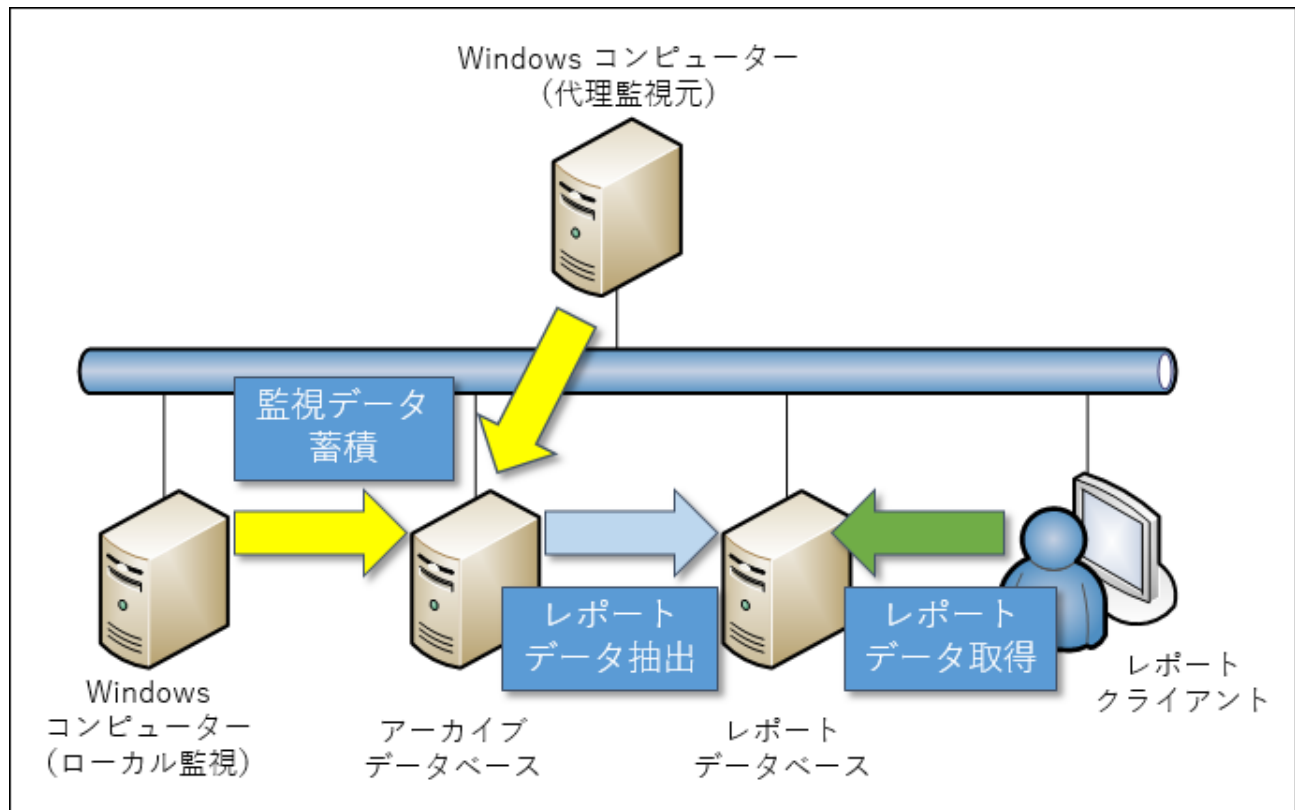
Windows コンピューター
(代理監視元)

監視データ
蓄積

レポート
データ抽出

レポート
データ取得

Windows
コンピューター
(ローカル監視)

アーカイブ
データベース

レポート
データベース

レポート
クライアント